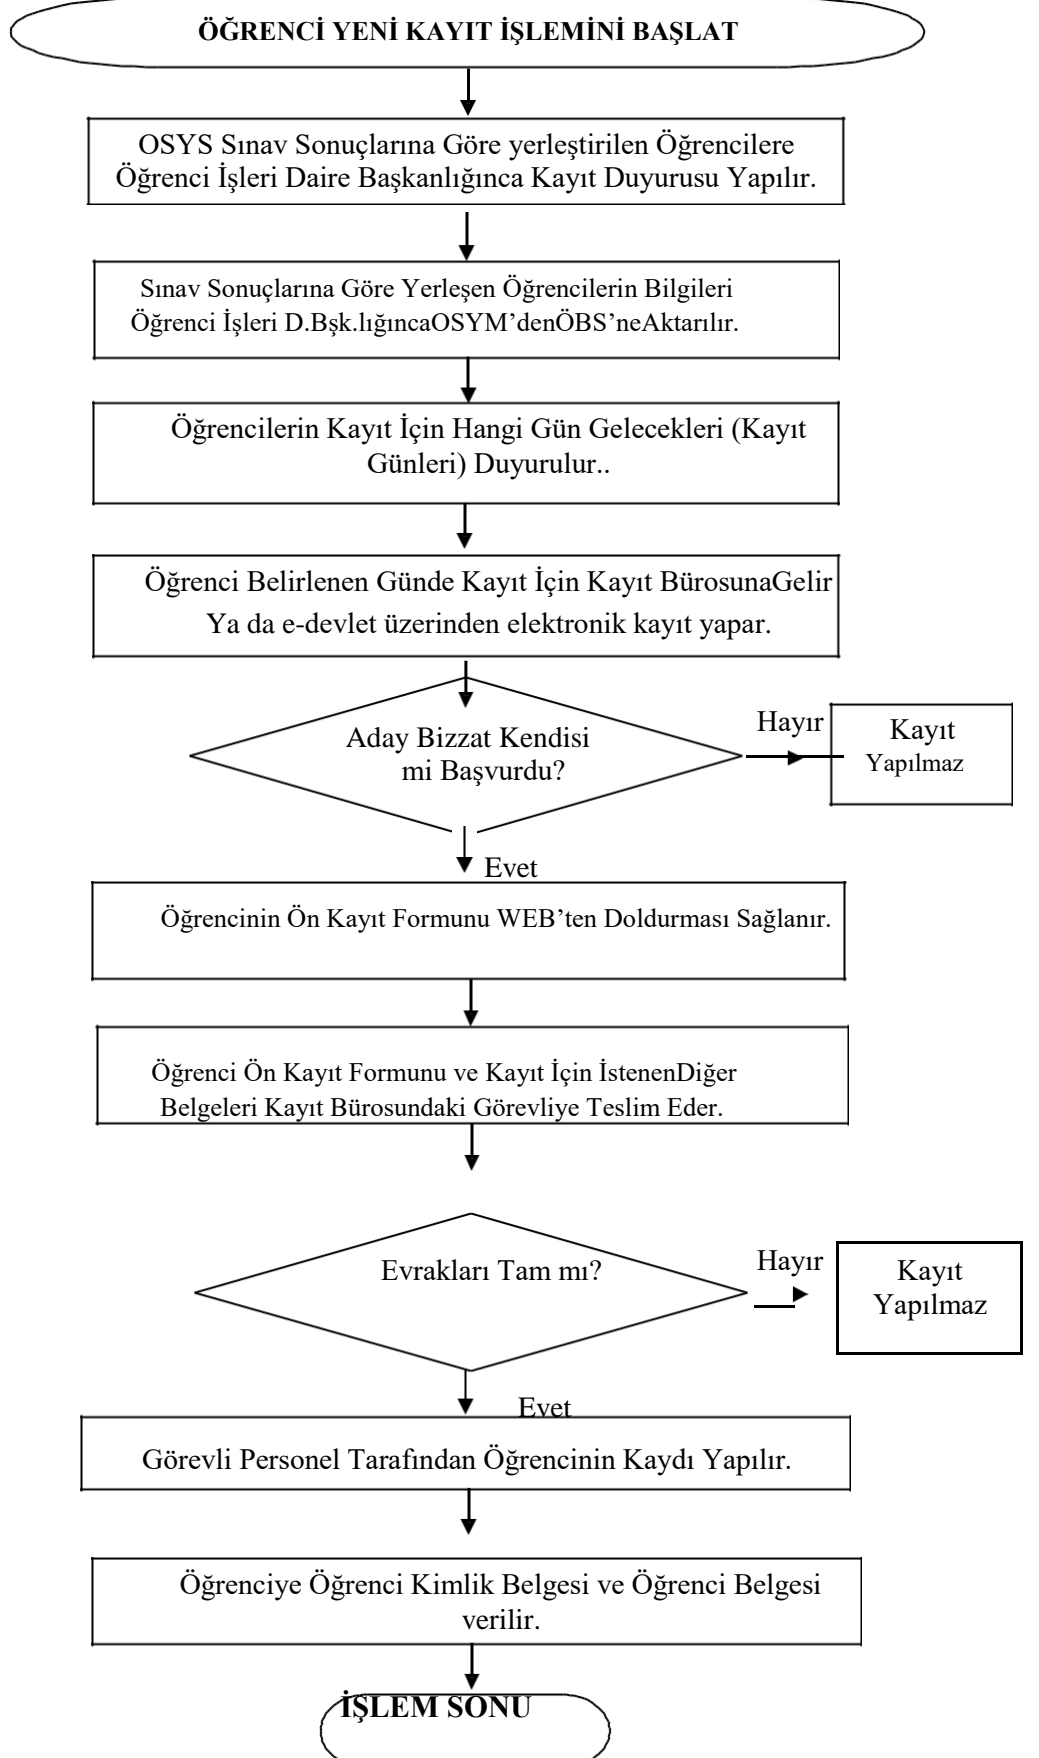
ÖĞRENCİ YENİ KAYIT İŞLEMİNİ BAŞLAT

OSYS Sınav Sonuçlarına Göre yerleştirilen Öğrencilere Öğrenci İşleri Daire Başkanlığınca Kayıt Duyurusu Yapılır.

Sınav Sonuçlarına Göre Yerleşen Öğrencilerin Bilgileri Öğrenci İşleri D.Bşk.lığıncaOSYM'denÖBS'neAktarılır.

Öğrencilerin Kayıt İçin Hangi Gün Gelecekleri (Kayıt Günleri) Duyurulur..

Öğrenci Belirlenen Günde Kayıt İçin Kayıt BürosunaGelir Ya da e-devlet üzerinden elektronik kayıt yapar.

Aday Bizzat Kendisi mi Başvurdu?

Hayır

Kayıt Yapılmaz

Evet

Öğrencinin Ön Kayıt Formunu WEB'ten Doldurması Sağlanır.

Öğrenci Ön Kayıt Formunu ve Kayıt İçin İstenenDiğer Belgeleri Kayıt Bürosundaki Görevliye Teslim Eder.

Evrakları Tam mı?

Hayır

Kayıt Yapılmaz

Evet

Görevli Personel Tarafından Öğrencinin Kaydı Yapılır.

Öğrenciye Öğrenci Kimlik Belgesi ve Öğrenci Belgesi verilir.

İŞLEM SONU